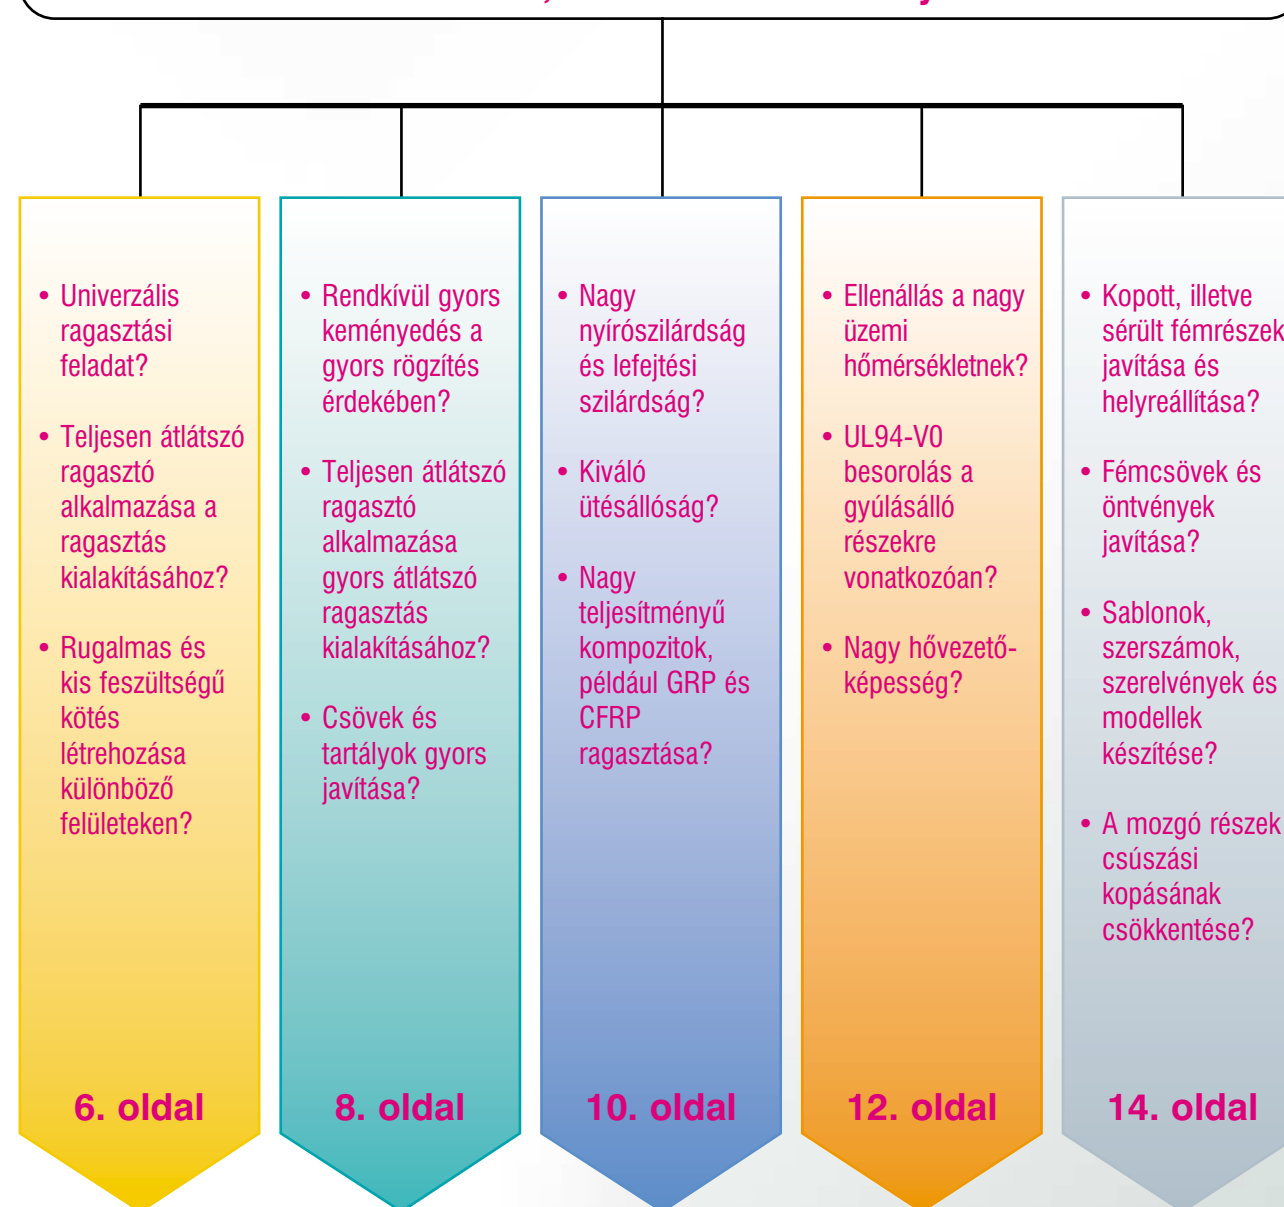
• Univerzális ragasztási feladat?

• Teljesen átlátszó ragasztó alkalmazása a ragasztás kialakításához?

• Rugalmas és kis feszültségű kötés létrehozása különböző felületeken?

6. oldal

• Rendkívül gyors keményedés a gyors rögzítés érdekében?

• Teljesen átlátszó ragasztó alkalmazása gyors átlátszó ragasztás kialakításához?

• Csövek és tartályok gyors javítása?

8. oldal

• Nagy nyírószilárdság és lefejtési szilárdság?

• Kiváló ütésállóság?

• Nagy teljesítményű kompozitok, például GRP és CFRP ragasztása?

10. oldal

• Ellenállás a nagy üzemi hőmérsékletnek?

• UL94-V0 besorolás a gyúlásálló részekre vonatkozóan?

• Nagy hővezető-képesség?

12. oldal

• Kopott, illetve sérült fémrészek javítása és helyreállítása?

• Fémcsövek és öntvények javítása?

• Sablonok, szerszámok, szerelvények és modellek készítése?

• A mozgó részek csúszási kopásának csökkentése?

14. oldal